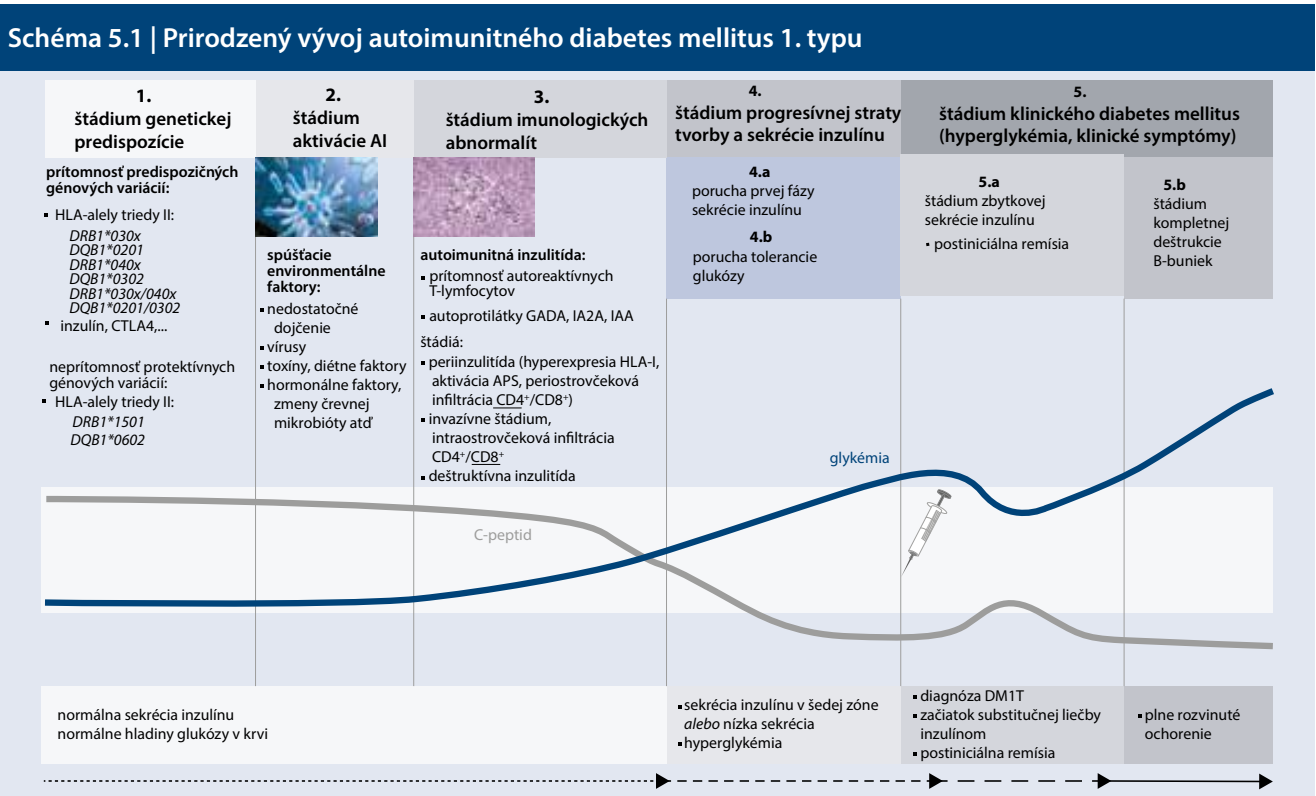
Schéma 5.1 | Prirodzený vývoj autoimunitného diabetes mellitus 1. typu

1.
štádium genetickej predispozície

prítomnosť predispozičných génových variácií:
- HLA-alely triedy II:
DRB1*030x
DQB1*0201
DRB1*040x
DQB1*0302
DRB1*030x/040x
DQB1*0201/0302
- inzulín, CTLA4,...

neprítomnosť protektívnych génových variácií:
- HLA-alely triedy II:
DRB1*1501
DQB1*0602

2.
štádium aktivácie AI

spúšťacie environmentálne faktory:
- nedostatočné dojčenie
- vírusy
- toxíny, diétne faktory
- hormonálne faktory, zmeny črevnej mikrobióty atď

3.
štádium imunologických abnormalít

autoimunitná inzulitída:
- prítomnosť autoreaktívnych T-lymfocytov
- autoprotilátky GADA, IA2A, IAA

štádiá:
- periinzulitída (hyperexpresia HLA-I, aktivácia APS, periostrovčeková infiltrácia CD4+/CD8+)
- invazívne štádium, intraostrovčeková infiltrácia CD4+/CD8+
- deštruktívna inzulitída

4.
štádium progresívnej straty tvorby a sekrécie inzulínu

4.a
porucha prvej fázy sekrécie inzulínu

4.b
porucha tolerancie glukózy

5.
štádium klinického diabetes mellitus (hyperglykémia, klinické symptómy)

5.a
štádium zbytkovej sekrécie inzulínu
- postiniciálna remísia

5.b
štádium kompletnej deštrukcie B-buniek

glykémia

C-peptid

normálna sekrécia inzulínu
normálne hladiny glukózy v krvi

- sekrécia inzulínu v šedej zóne alebo nízka sekrécia
- hyperglykémia

- diagnóza DM1T
- začiatok substitučnej liečby inzulínom
- postiniciálna remísia

- plne rozvinuté ochorenie